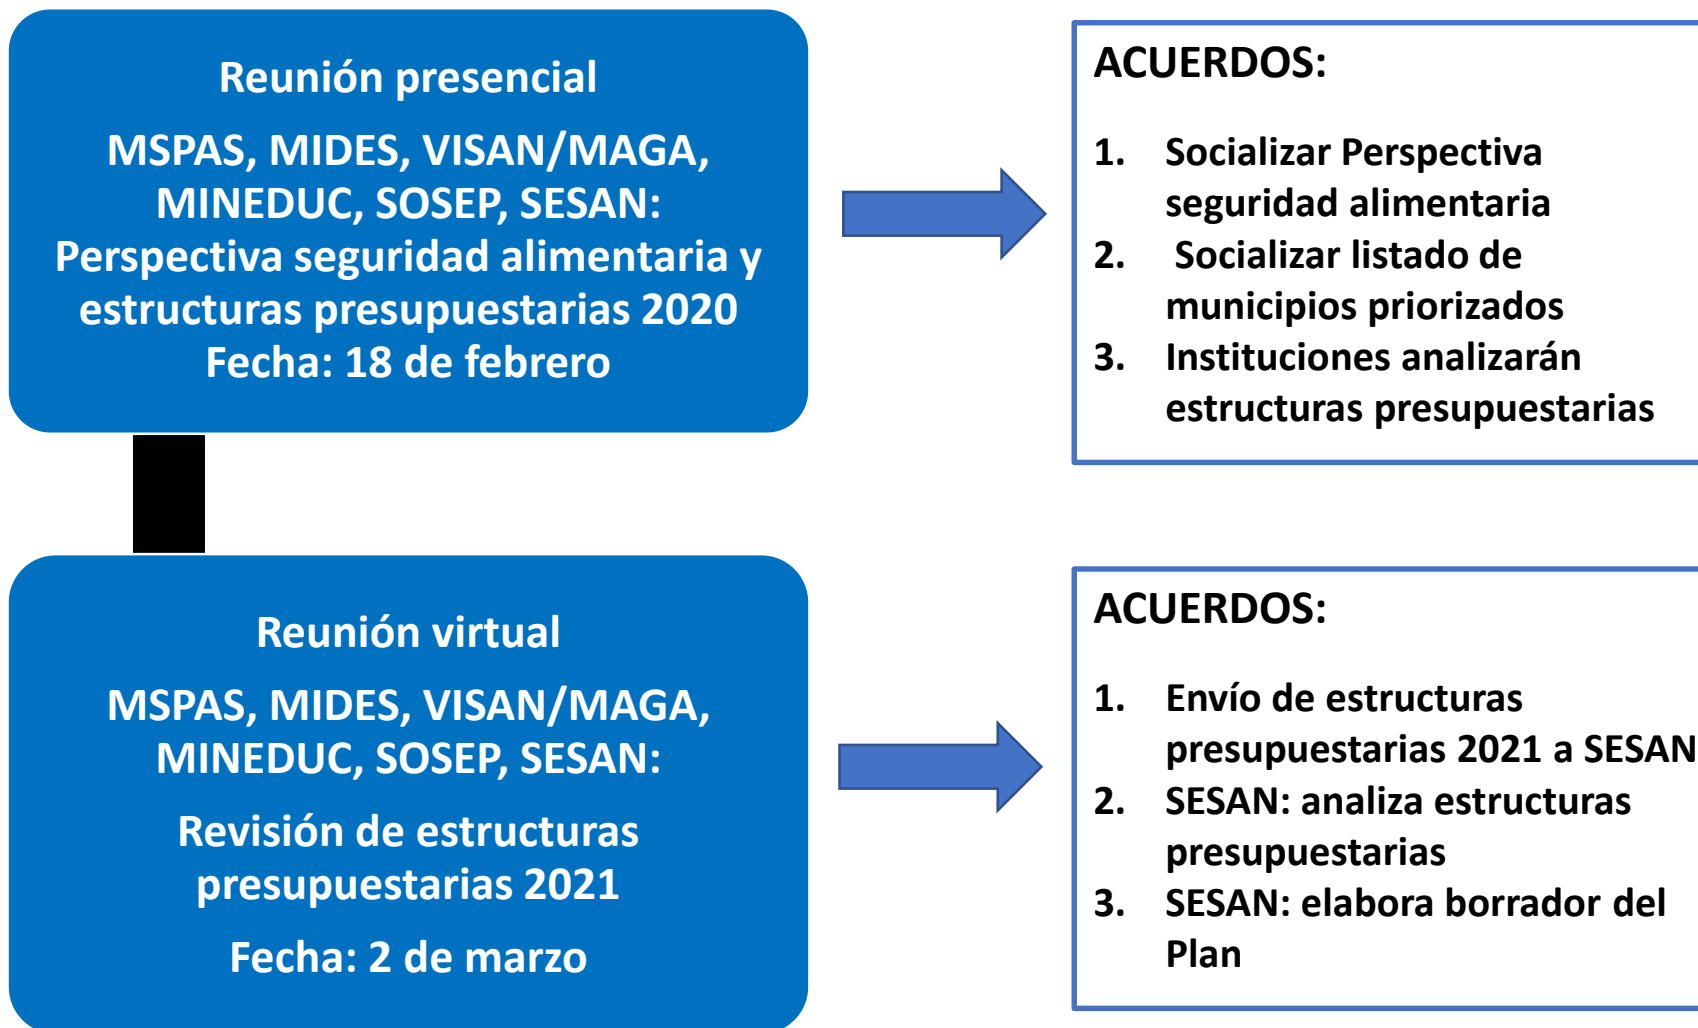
Reunión presencial

MSPAS, MIDES, VISAN/MAGA, MINEDUC, SOSEP, SESAN: Perspectiva seguridad alimentaria y estructuras presupuestarias 2020
Fecha: 18 de febrero

ACUERDOS:

1. Socializar Perspectiva seguridad alimentaria
2. Socializar listado de municipios priorizados
3. Instituciones analizarán estructuras presupuestarias

Reunión virtual

MSPAS, MIDES, VISAN/MAGA, MINEDUC, SOSEP, SESAN:

Revisión de estructuras presupuestarias 2021

Fecha: 2 de marzo

ACUERDOS:

1. Envío de estructuras presupuestarias 2021 a SESAN
2. SESAN: analiza estructuras presupuestarias
3. SESAN: elabora borrador del Plan